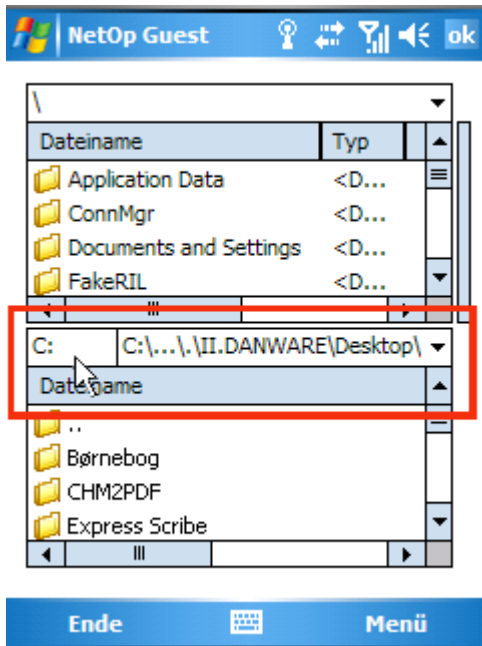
NetOp Guest ok

\

| Dateiname | Typ |
|---|---|
| Application Data | <D... |
| ConnMgr | <D... |
| Documents and Settings | <D... |
| FakeRIL | <D... |

C: C:\...\.\II.DANWARE\Desktop\

| Dateiname |
|---|
| .. |
| Børnebog |
| CHM2PDF |
| Express Scribe |

Ende Menü